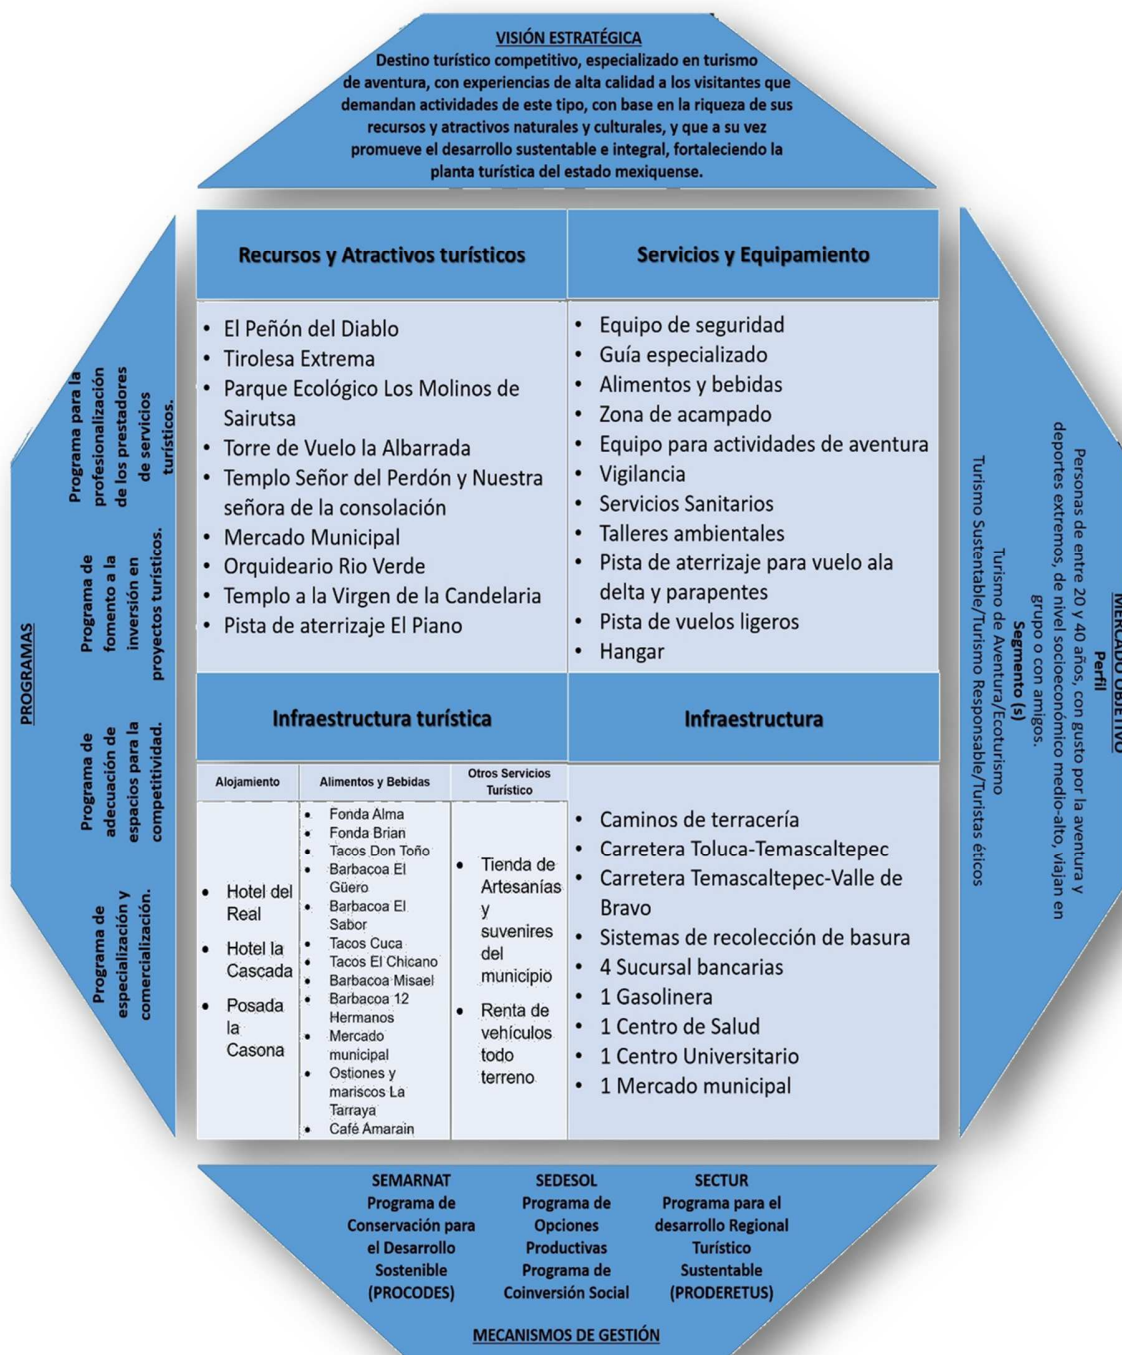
VISIÓN ESTRATÉGICA
Destino turístico competitivo, especializado en turismo de aventura, con experiencias de alta calidad a los visitantes que demandan actividades de este tipo, con base en la riqueza de sus recursos y atractivos naturales y culturales, y que a su vez promueve el desarrollo sustentable e integral, fortaleciendo la planta turística del estado mexiquense.

PROGRAMAS

Programa para la profesionalización de los prestadores de servicios turísticos.

Programa de fomento a la inversión en proyectos turísticos.

Programa de adecuación de espacios para la competitividad.

Programa de especialización y comercialización.

Recursos y Atractivos turísticos

- El Peñón del Diablo
- Tirolesa Extrema
- Parque Ecológico Los Molinos de Sairutsa
- Torre de Vuelo la Albarrada
- Templo Señor del Perdón y Nuestra señora de la consolación
- Mercado Municipal
- Orquideario Rio Verde
- Templo a la Virgen de la Candelaria
- Pista de aterrizaje El Piano

Servicios y Equipamiento

- Equipo de seguridad
- Guía especializado
- Alimentos y bebidas
- Zona de acampado
- Equipo para actividades de aventura
- Vigilancia
- Servicios Sanitarios
- Talleres ambientales
- Pista de aterrizaje para vuelo ala delta y parapentes
- Pista de vuelos ligeros
- Hangar

Infraestructura turística

| Alojamiento | Alimentos y Bebidas | Otros Servicios Turístico |
|---|---|---|
| • Hotel del Real<br>• Hotel la Cascada<br>• Posada la Casona | • Fonda Alma<br>• Fonda Brian<br>• Tacos Don Toño<br>• Barbacoa El Güero<br>• Barbacoa El Sabor<br>• Tacos Cuca<br>• Tacos El Chicano<br>• Barbacoa Misael<br>• Barbacoa 12 Hermanos<br>• Mercado municipal<br>• Ostiones y mariscos La Tarraya<br>• Café Amarain | • Tienda de Artesanías y suvenires del municipio<br>• Renta de vehículos todo terreno |

Infraestructura

- Caminos de terracería
- Carretera Toluca-Temascaltepec
- Carretera Temascaltepec-Valle de Bravo
- Sistemas de recolección de basura
- 4 Sucursal bancarias
- 1 Gasolinera
- 1 Centro de Salud
- 1 Centro Universitario
- 1 Mercado municipal

MERCADO OBJETIVO
Perfil
Personas de entre 20 y 40 años, con gusto por la aventura y deportes extremos, de nivel socioeconómico medio-alto, viajan en grupo o con amigos.
Segmento (s)
Turismo de Aventura/Ecoturismo
Turismo Sustentable/Turismo Responsable/Turistas éticos

SEMARNAT
Programa de Conservación para el Desarrollo Sostenible (PROCODES)

SEDESOL
Programa de Opciones Productivas
Programa de Coinversión Social

SECTUR
Programa para el desarrollo Regional Turístico Sustentable (PRODERETUS)

MECANISMOS DE GESTIÓN